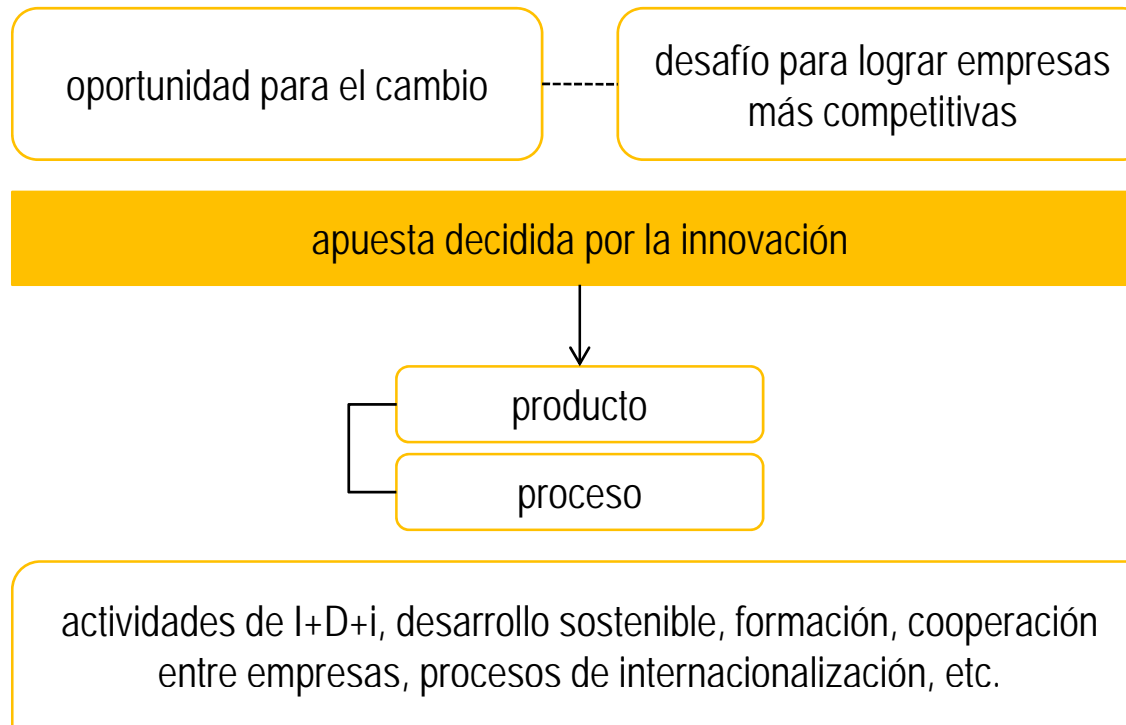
oportunidad para el cambio

desafío para lograr empresas más competitivas

apuesta decidida por la innovación

producto

proceso

actividades de I+D+i, desarrollo sostenible, formación, cooperación entre empresas, procesos de internacionalización, etc.